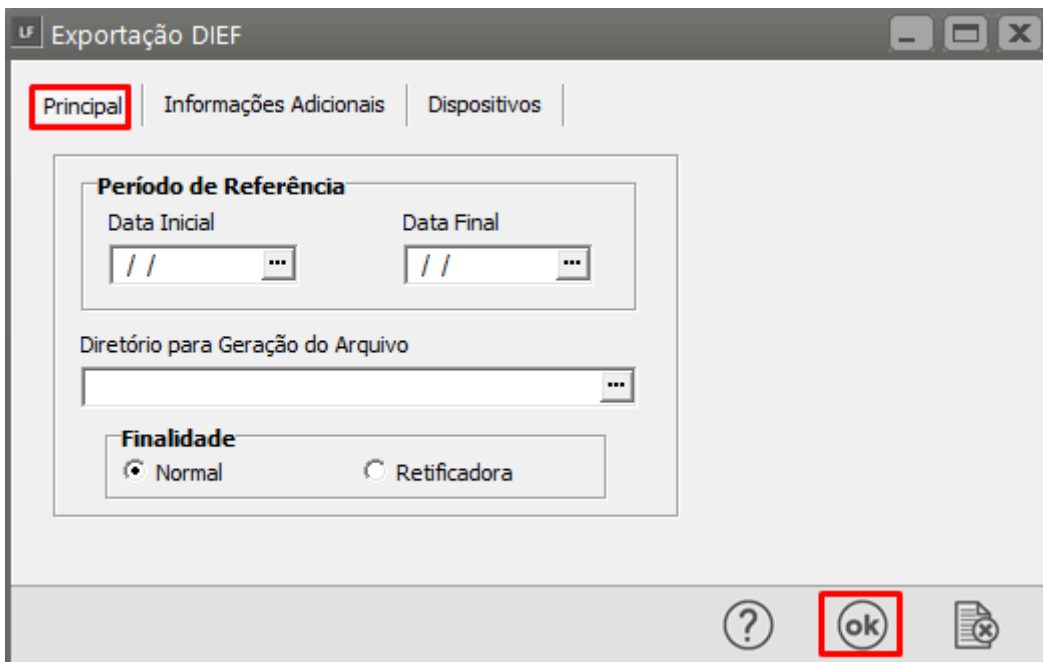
LF Exportação DIEF

Principal | Informações Adicionais | Dispositivos

Período de Referência

Data Inicial

/ /

Data Final

/ /

Diretório para Geração do Arquivo

Finalidade

Normal

Retificadora

?

ok